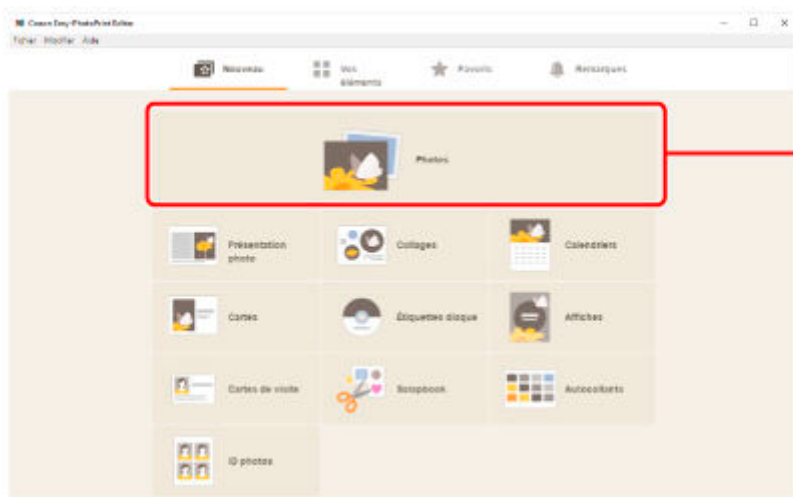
Canon Easy-PhotoPrint Editor

Fichier Modifier Aide

Nouveau

Vos éléments

Favoris

Remarques

Photos

Présentation photo

Collages

Calendriers

Cartes

Étiquettes disque

Affiches

Cartes de visite

Scrapbook

Autocollants

ID photos